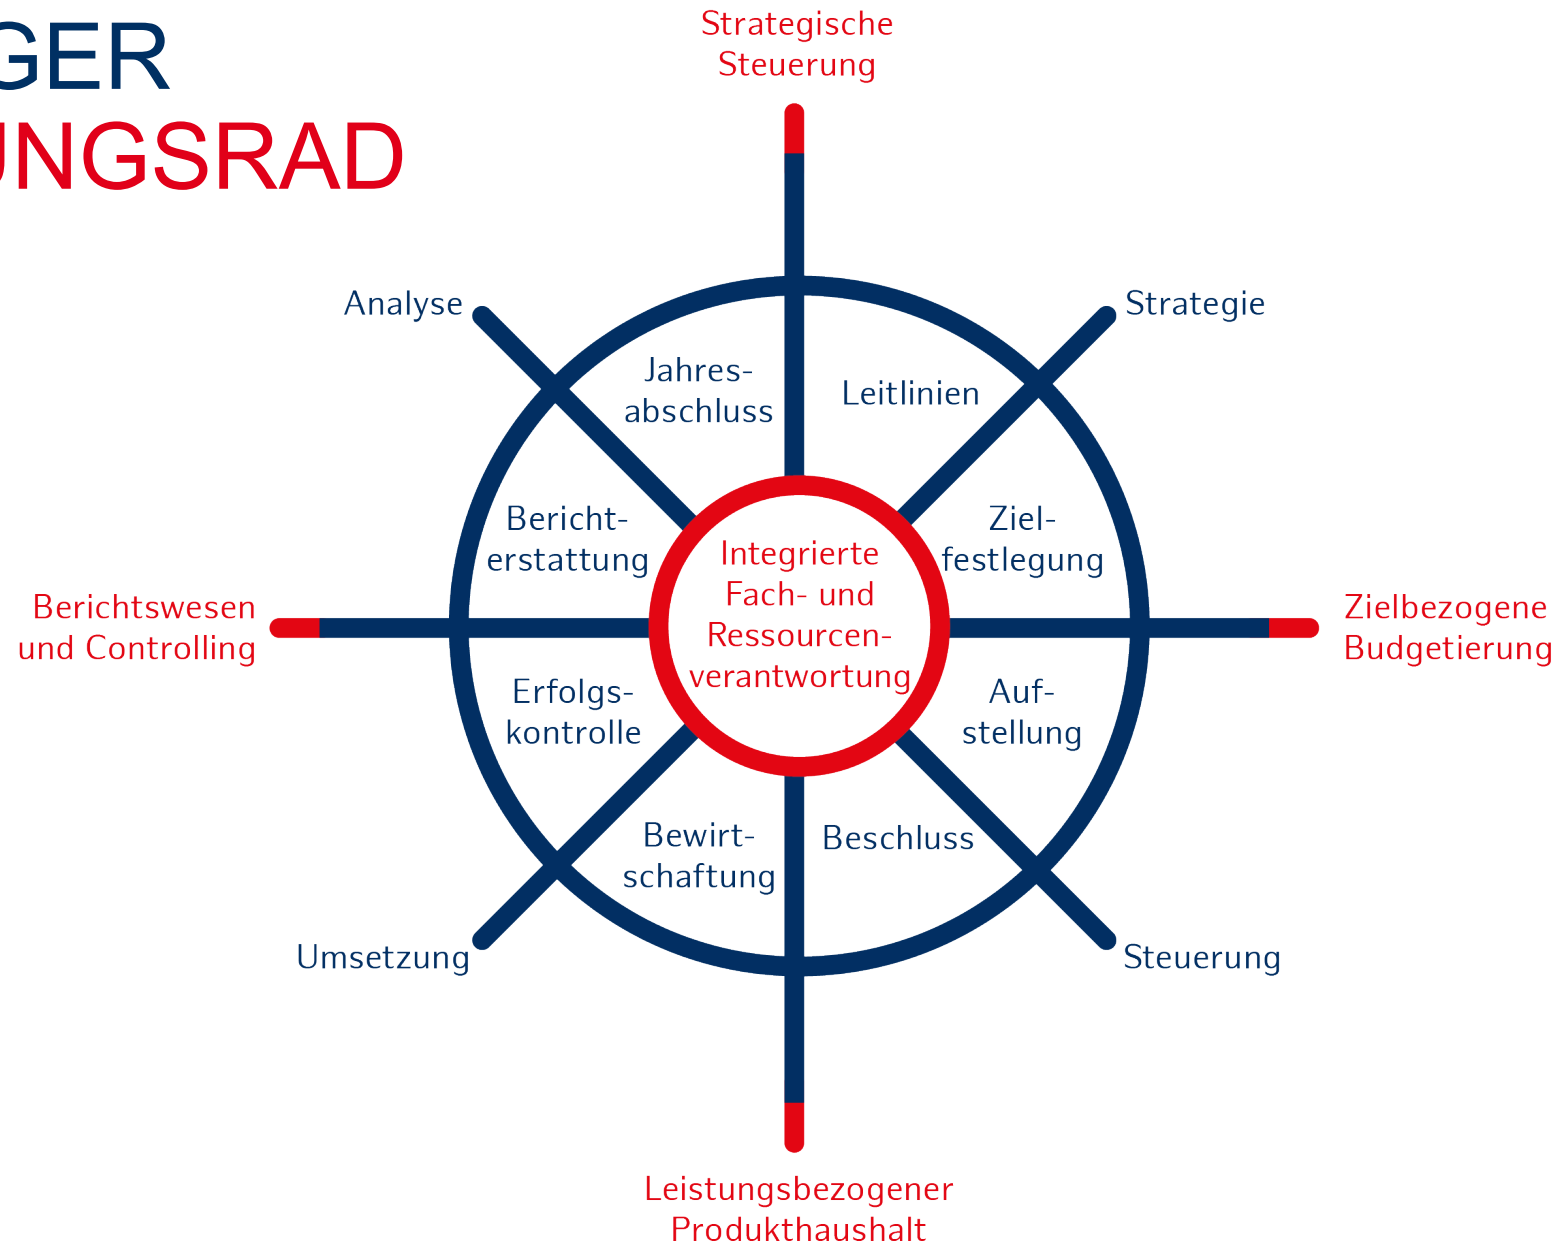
GER
UNGSRAD

Strategische Steuerung

Analyse

Strategie

Jahresabschluss

Leitlinien

Berichterstattung

Integrierte Fach- und Ressourcenverantwortung

Zielfestlegung

Berichtswesen und Controlling

Zielbezogene Budgetierung

Erfolgskontrolle

Aufstellung

Bewirtschaftung

Beschluss

Umsetzung

Steuerung

Leistungsbezogener Produkthaushalt